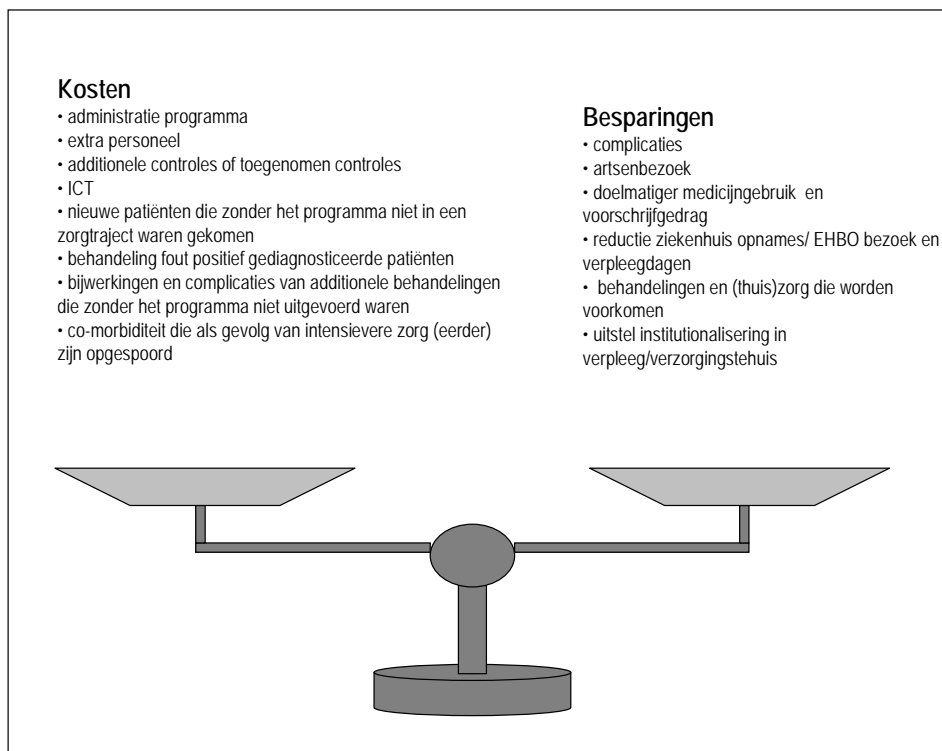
**Kosten**
• administratie programma
• extra personeel
• additionele controles of toegenomen controles
• ICT
• nieuwe patiënten die zonder het programma niet in een zorgtraject waren gekomen
• behandeling fout positief gediagnosticeerde patiënten
• bijwerkingen en complicaties van additionele behandelingen die zonder het programma niet uitgevoerd waren
• co-morbiditeit die als gevolg van intensievere zorg (eerder) zijn opgespoord

**Besparingen**
• complicaties
• artsenbezoek
• doelmatiger medicijngebruik en voorschrijfgedrag
• reductie ziekenhuis opnames/ EHBO bezoek en verpleegdagen
• behandelingen en (thuis)zorg die worden voorkomen
• uitstel institutionalisering in verpleeg/verzorgingstehuis